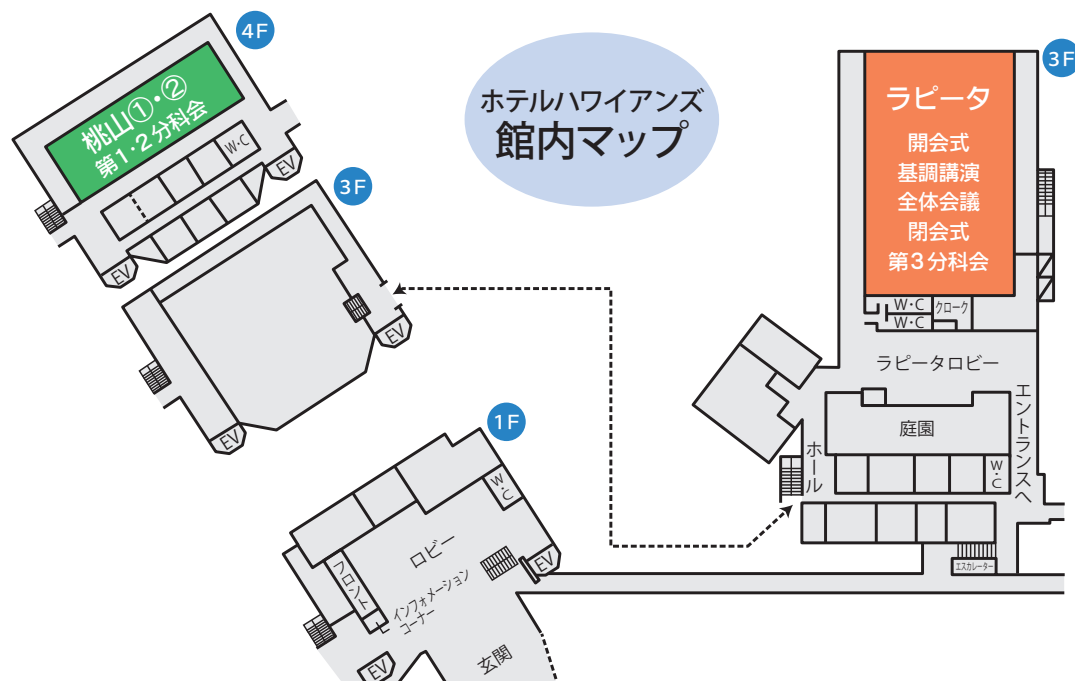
4F

桃山①・②
第1・2分科会

W・C

EV

EV

3F

EV

EV

ホテルハワイアンズ
館内マップ

1F

W・C

ロビー

フロント

インフォメーション
コーナー

EV

EV

玄関

3F

ラピータ

開会式
基調講演
全体会議
閉会式
第3分科会

W・C
W・C
クローク

ラピータロビー

エントランスへ

庭園

ホール

W・C

エスカレーター